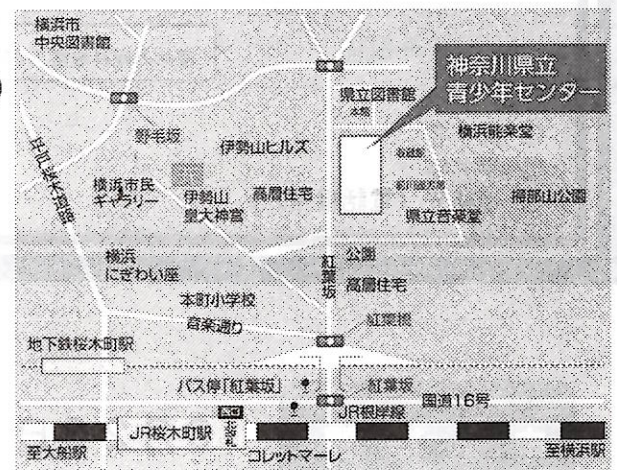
横浜市
中央図書館

神奈川県立
青少年センター

県立図書館
本館

横浜能楽堂

野毛坂

伊勢山ヒルズ

平戸桜木道路

横浜市民
ギャラリー

伊勢山
皇大神宮

高層住宅

県立音楽堂

掃部山公園

横浜
にぎわい座

公園

紅葉坂

高層住宅

本町小学校

音楽通り

紅葉橋

地下鉄桜木町駅

バス停「紅葉坂」

紅葉坂

国道16号

JR根岸線

JR桜木町駅

至大船駅

コレットマーレ

至横浜駅